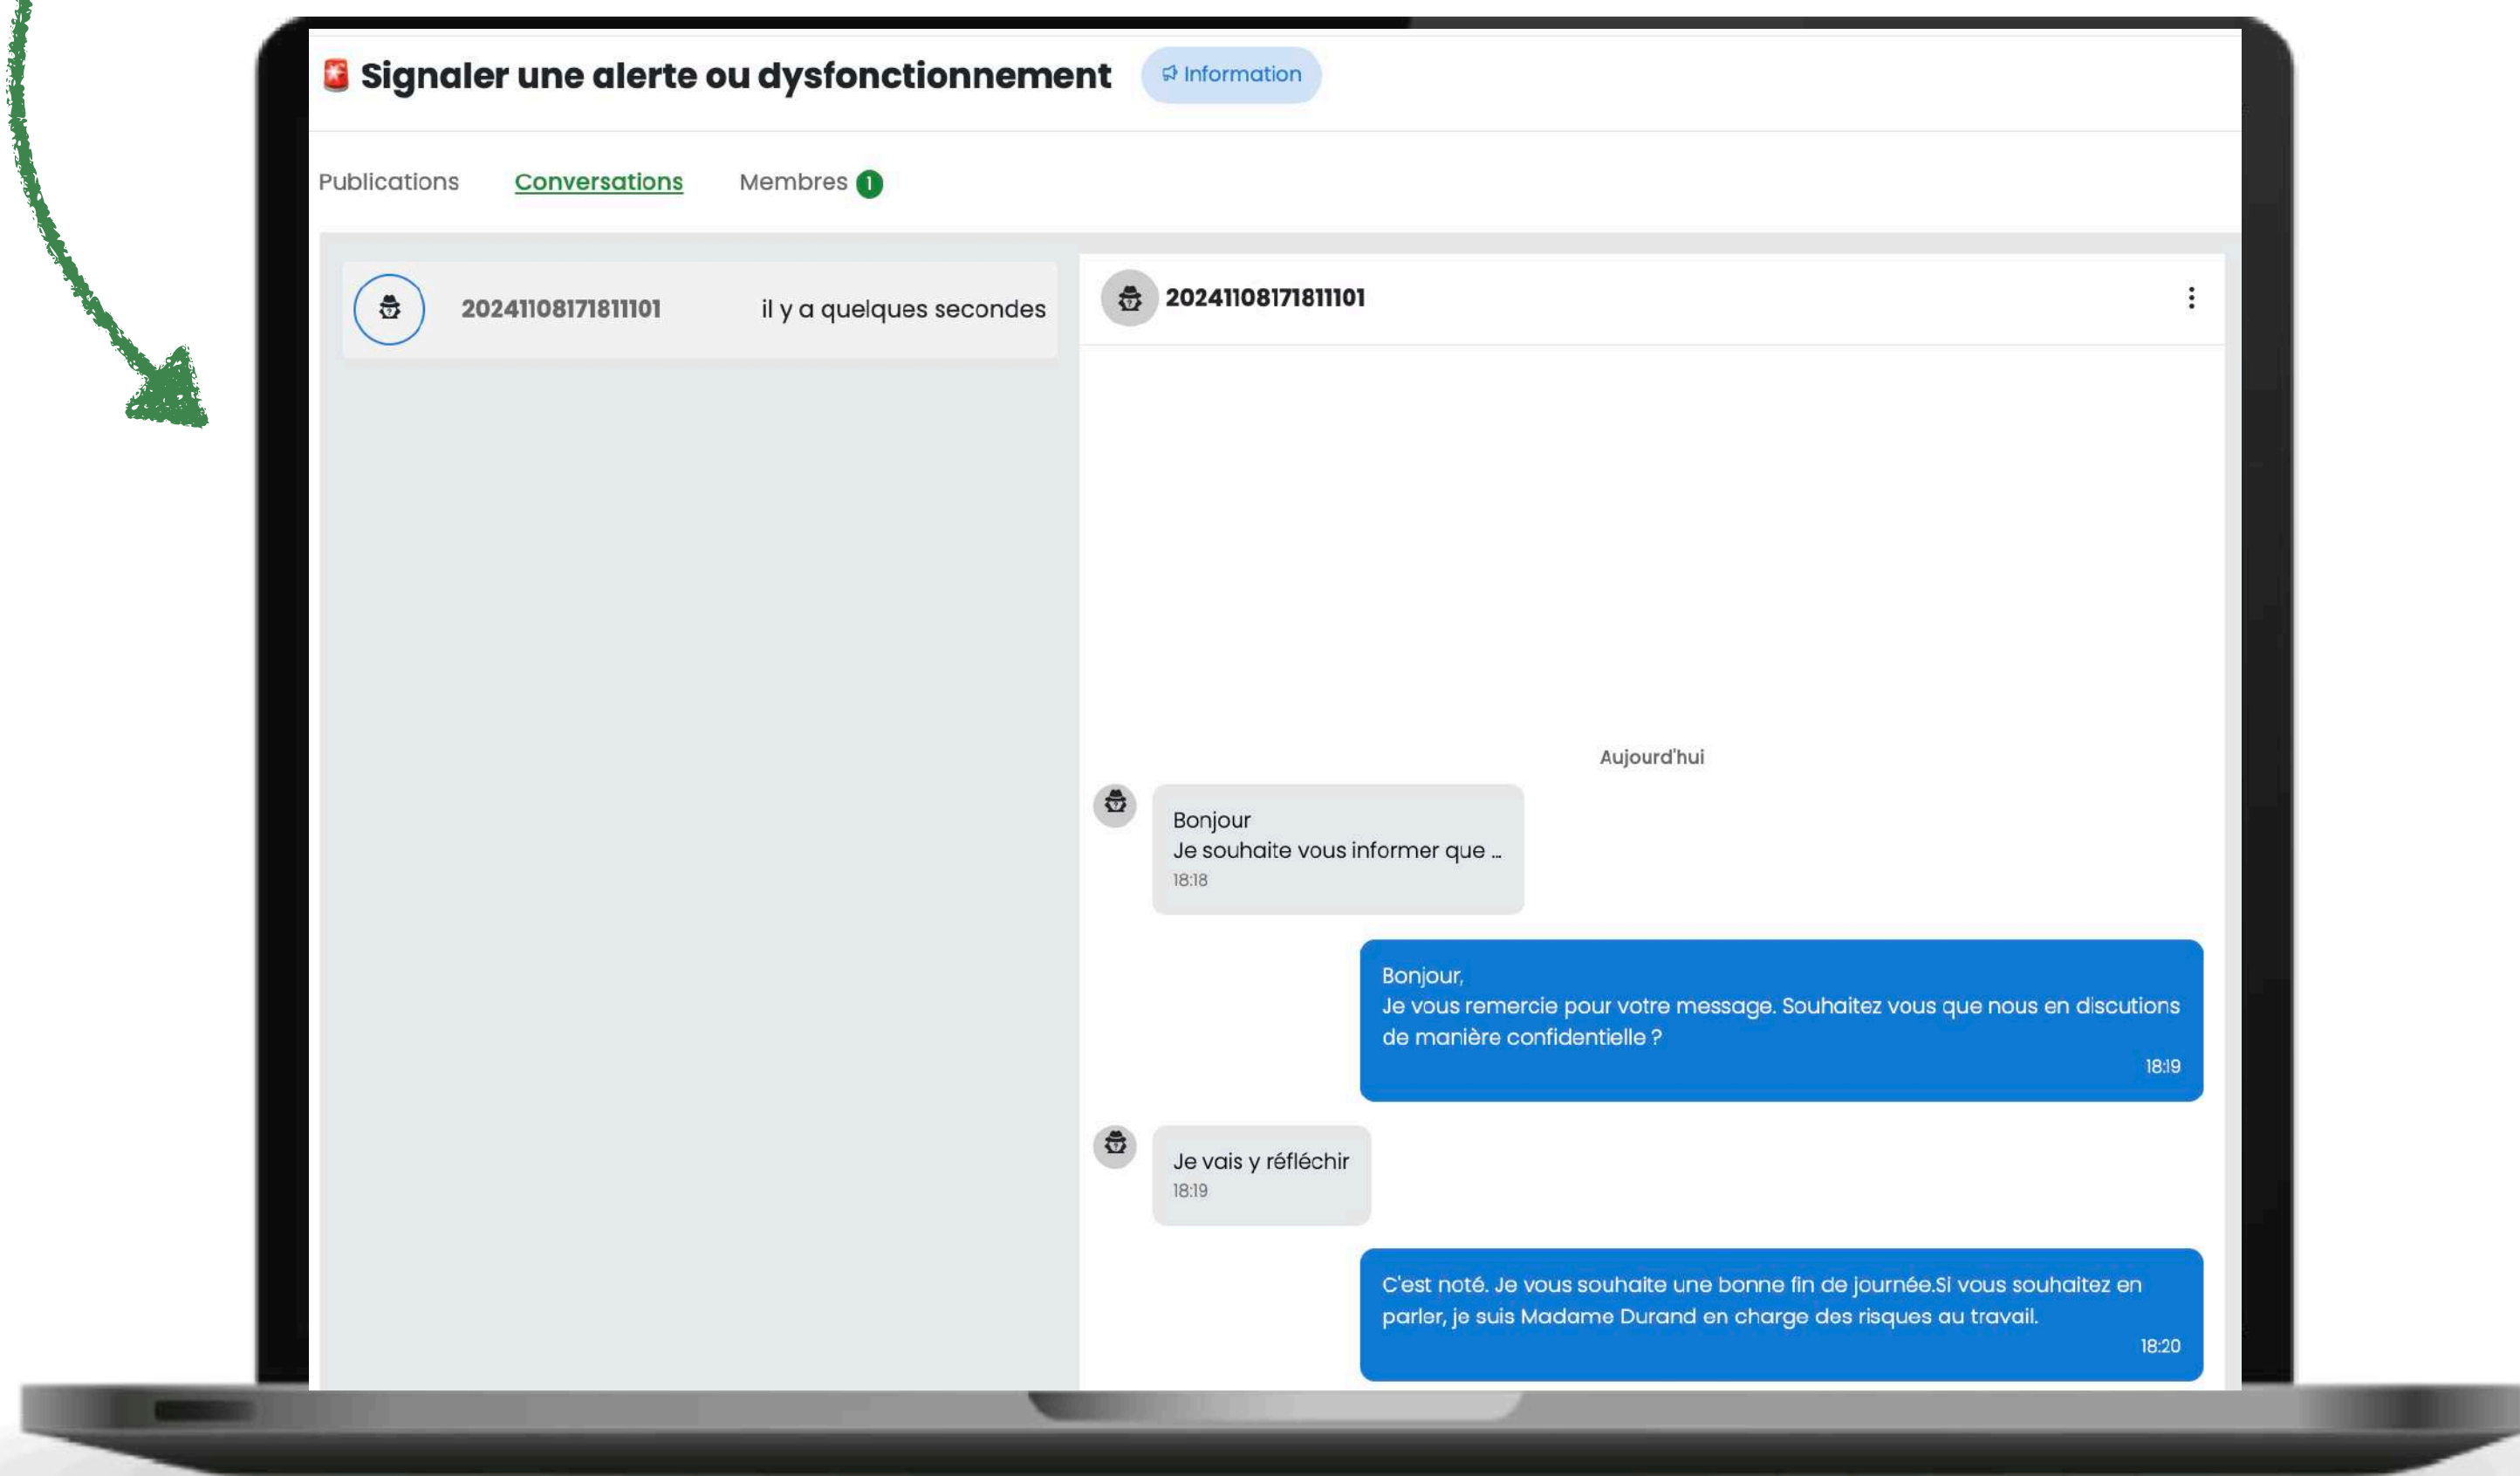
Signaler une alerte ou dysfonctionnement

Information

Publications Conversations Membres 1

20241108171811101 il y a quelques secondes

20241108171811101

Aujourd'hui

Bonjour
Je souhaite vous informer que ...
18:18

Bonjour,
Je vous remercie pour votre message. Souhaitez vous que nous en discutions de manière confidentielle ?
18:19

Je vais y réfléchir
18:19

C'est noté. Je vous souhaite une bonne fin de journée.Si vous souhaitez en parler, je suis Madame Durand en charge des risques au travail.
18:20